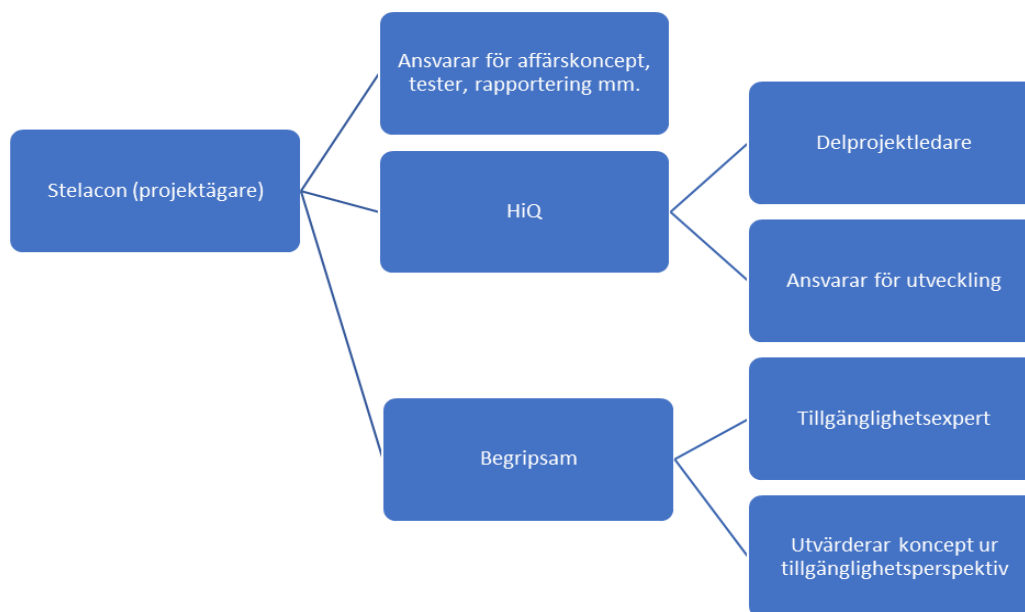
Stelacon (projektägare)

Ansvarar för affärskoncept, tester, rapportering mm.

HiQ

Delprojektledare

Ansvarar för utveckling

Begripsam

Tillgänglighetsexpert

Utvärderar koncept ur tillgänglighetsperspektiv